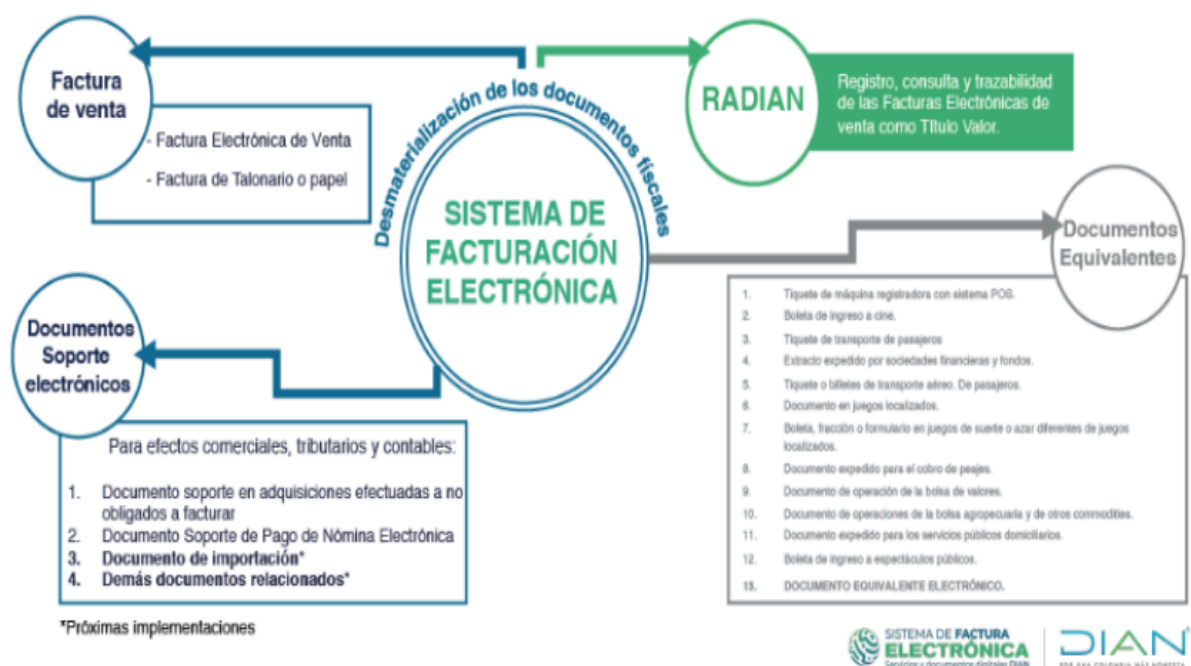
Factura de venta

- Factura Electrónica de Venta
- Factura de Talonario o papel

Desmaterialización de los documentos fiscales

SISTEMA DE FACTURACIÓN ELECTRÓNICA

RADIAN

Registro, consulta y trazabilidad de las Facturas Electrónicas de venta como Título Valor.

Documentos Equivalentes

1. Tiquete de máquina registradora con sistema POS.
2. Boleta de ingreso a cine.
3. Tiquete de transporte de pasajeros
4. Extracto expedido por sociedades financieras y fondos.
5. Tiquete o billetes de transporte aéreo. De pasajeros.
6. Documento en juegos localizados.
7. Boleta, fracción o formulario en juegos de suerte o azar diferentes de juegos localizados.
8. Documento expedido para el cobro de peajes.
9. Documento de operación de la bolsa de valores.
10. Documento de operaciones de la bolsa agropecuaria y de otros commodities.
11. Documento expedido para los servicios públicos domiciliarios.
12. Boleta de ingreso a espectáculos públicos.
13. DOCUMENTO EQUIVALENTE ELECTRÓNICO.

Documentos Soporte electrónicos

Para efectos comerciales, tributarios y contables:

1. Documento soporte en adquisiciones efectuadas a no obligados a facturar
2. Documento Soporte de Pago de Nómina Electrónica
3. Documento de importación*
4. Demás documentos relacionados*

*Próximas implementaciones

SISTEMA DE FACTURA ELECTRÓNICA
Servicios y documentos digitales DIAN

DIAN
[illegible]